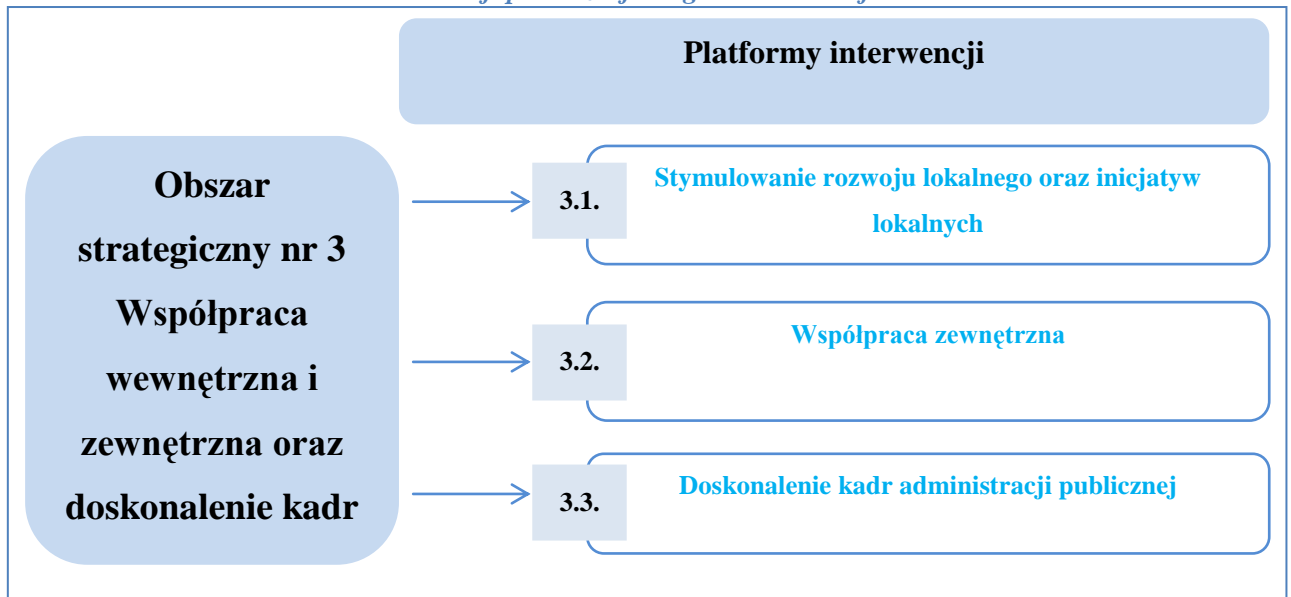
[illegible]

Platformy interwencji

Obszar strategiczny nr 3 Współpraca wewnętrzna i zewnętrzna oraz doskonalenie kadr

3.1. Stymulowanie rozwoju lokalnego oraz inicjatyw lokalnych

3.2. Współpraca zewnętrzna

3.3. Doskonalenie kadr administracji publicznej